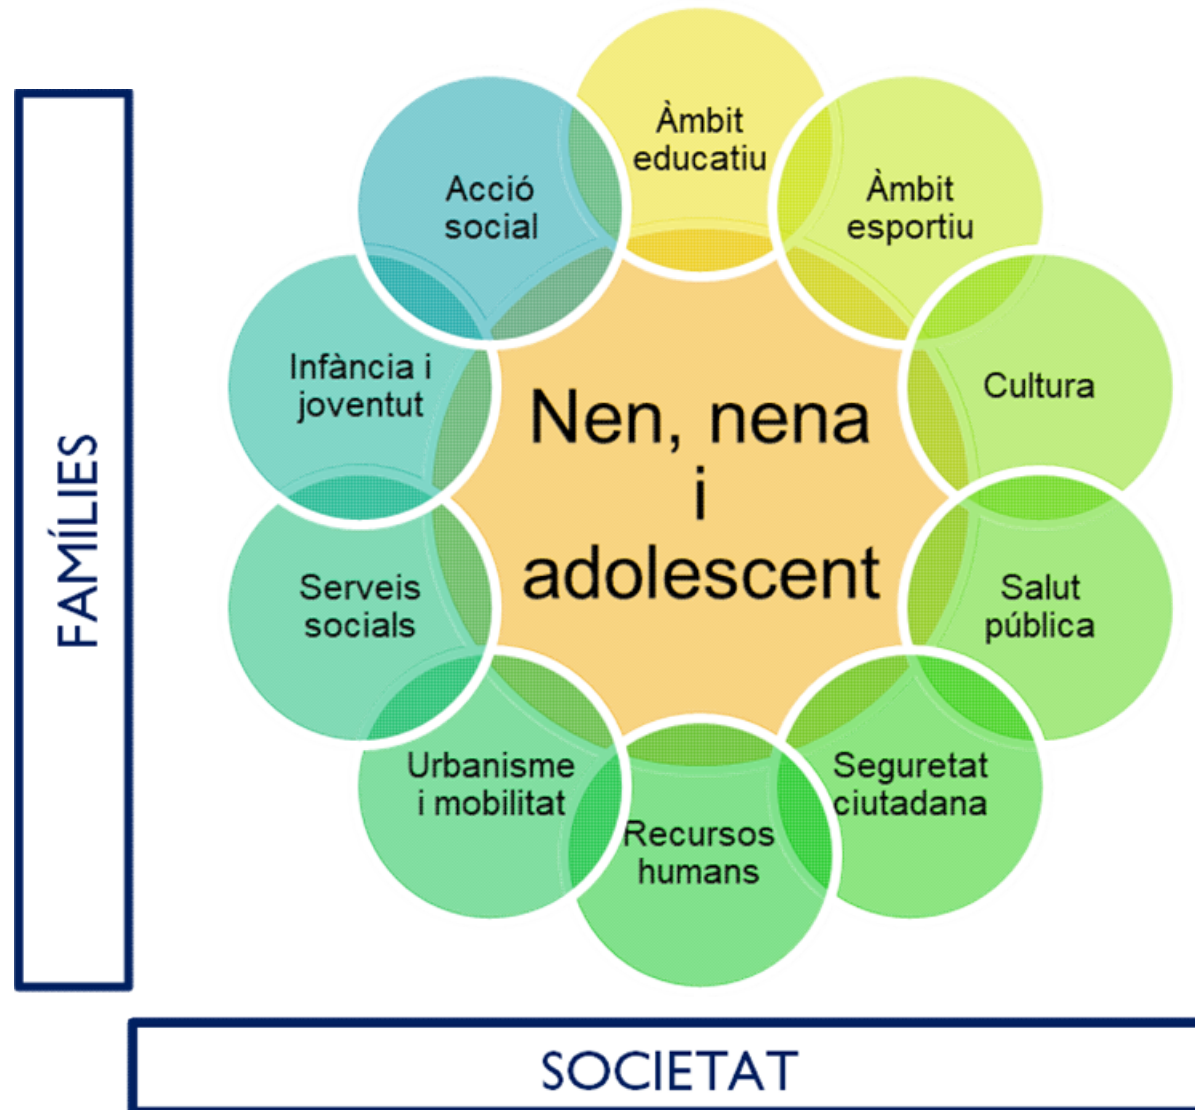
FAMÍLIES

Àmbit educatiu

Àmbit esportiu

Cultura

Salut pública

Seguretat ciutadana

Recursos humans

Urbanisme i mobilitat

Serveis socials

Infància i joventut

Acció social

Nen, nena i adolescent

SOCIETAT